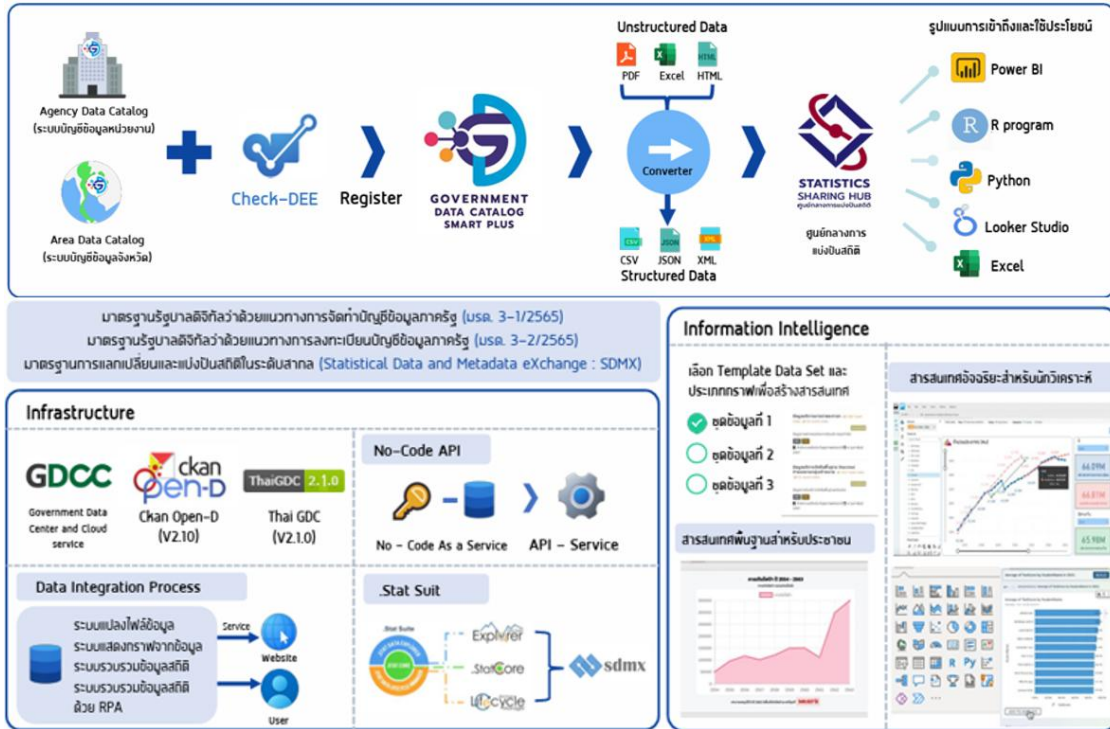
Agency Data Catalog
(ระบบบัญชีข้อมูลหน่วยงาน)

Area Data Catalog
(ระบบบัญชีข้อมูลจังหวัด)

Check-DEE

Register

GOVERNMENT DATA CATALOG SMART PLUS

Unstructured Data
PDF Excel HTML

Converter

CSV JSON XML
Structured Data

STATISTICS SHARING HUB
ศูนย์กลางการแบ่งปันสถิติ

ศูนย์กลางการแบ่งปันสถิติ

รูปแบบการเข้าถึงและใช้ประโยชน์
Power BI
R program
Python
Looker Studio
Excel

มาตรฐานรัฐบาลดิจิทัลว่าด้วยแนวทางการจัดทำบัญชีข้อมูลภาครัฐ (มรด. 3-1/2565)
มาตรฐานรัฐบาลดิจิทัลว่าด้วยแนวทางการลงทะเบียนบัญชีข้อมูลภาครัฐ (มรด. 3-2/2565)
มาตรฐานการแลกเปลี่ยนและแบ่งปันสถิติในระดับสากล (Statistical Data and Metadata eXchange : SDMX)

Infrastructure

GDCC
Government Data Center and Cloud service

ckan Open-D
Ckan Open-D
(V2.10)

ThaiGDC 2.1.0
Thai GDC
(V2.1.0)

No-Code API
No - Code As a Service
API - Service

Data Integration Process
ระบบแปลงไฟล์ข้อมูล
ระบบแสดงกราฟจากข้อมูล
ระบบรวบรวมข้อมูลสถิติ
ระบบรวบรวมข้อมูลสถิติด้วย RPA
Service
Website
User

.Stat Suit
Explorer
.StatCore
Lifecycle
sdmx

Information Intelligence

เลือก Template Data Set และประเภทกราฟเพื่อสร้างสารสนเทศ
ชุดข้อมูลที่ 1
ชุดข้อมูลที่ 2
ชุดข้อมูลที่ 3

สารสนเทศพื้นฐานสำหรับประชาชน

สารสนเทศอัจฉริยะสำหรับนักวิเคราะห์